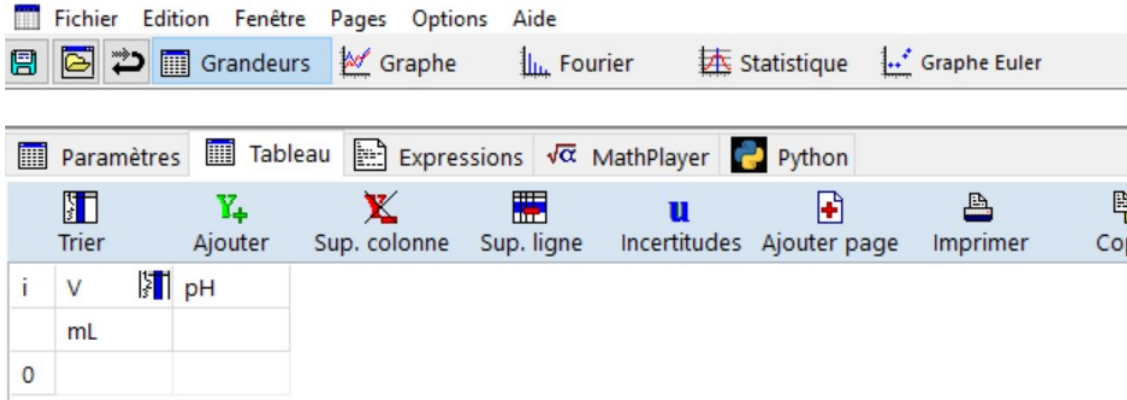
Fichier Edition Fenêtre Pages Options Aide

Grandeurs Graphe Fourier Statistique Graphe Euler

Paramètres Tableau Expressions MathPlayer Python

Trier Ajouter Sup. colonne Sup. ligne Incertitudes Ajouter page Imprimer Co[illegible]

| i | V | pH |
|---|---|---|
| | mL | |
| 0 | | |